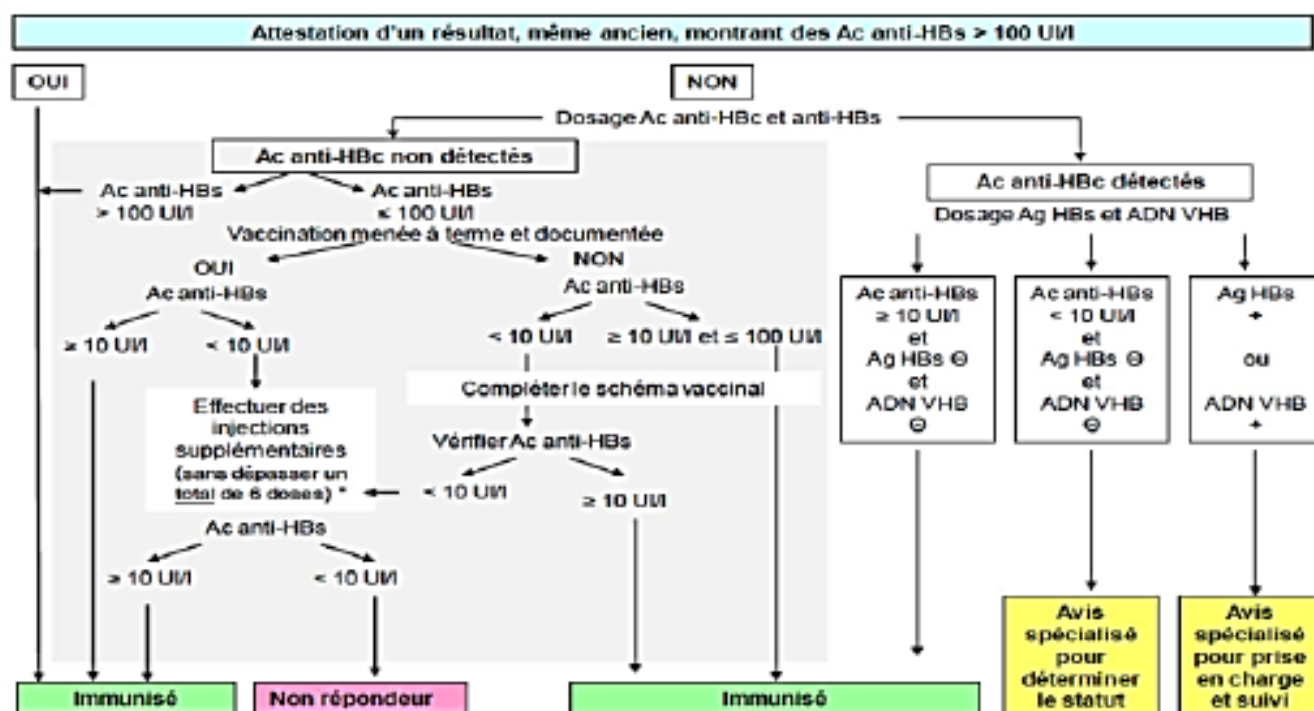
Attestation d'un résultat, même ancien, montrant des Ac anti-HBs > 100 UI/l

OUI

NON

Dosage Ac anti-HBc et anti-HBs

Ac anti-HBc non détectés

Ac anti-HBs > 100 UI/l

Ac anti-HBs ≤ 100 UI/l

Vaccination menée à terme et documentée

OUI

Ac anti-HBs

≥ 10 UI/l

< 10 UI/l

Effectuer des injections supplémentaires (sans dépasser un total de 6 doses) *

Ac anti-HBs

≥ 10 UI/l

< 10 UI/l

NON

Ac anti-HBs

< 10 UI/l

≥ 10 UI/l et ≤ 100 UI/l

Compléter le schéma vaccinal

Vérifier Ac anti-HBs

< 10 UI/l

≥ 10 UI/l

Ac anti-HBc détectés

Dosage Ag HBs et ADN VHB

Ac anti-HBs ≥ 10 UI/l et Ag HBs ⊖ et ADN VHB ⊖

Ac anti-HBs < 10 UI/l et Ag HBs ⊖ et ADN VHB ⊖

Ag HBs + ou ADN VHB +

Avis spécialisé pour déterminer le statut

Avis spécialisé pour prise en charge et suivi

Immunisé

Non répondeur

Immunisé